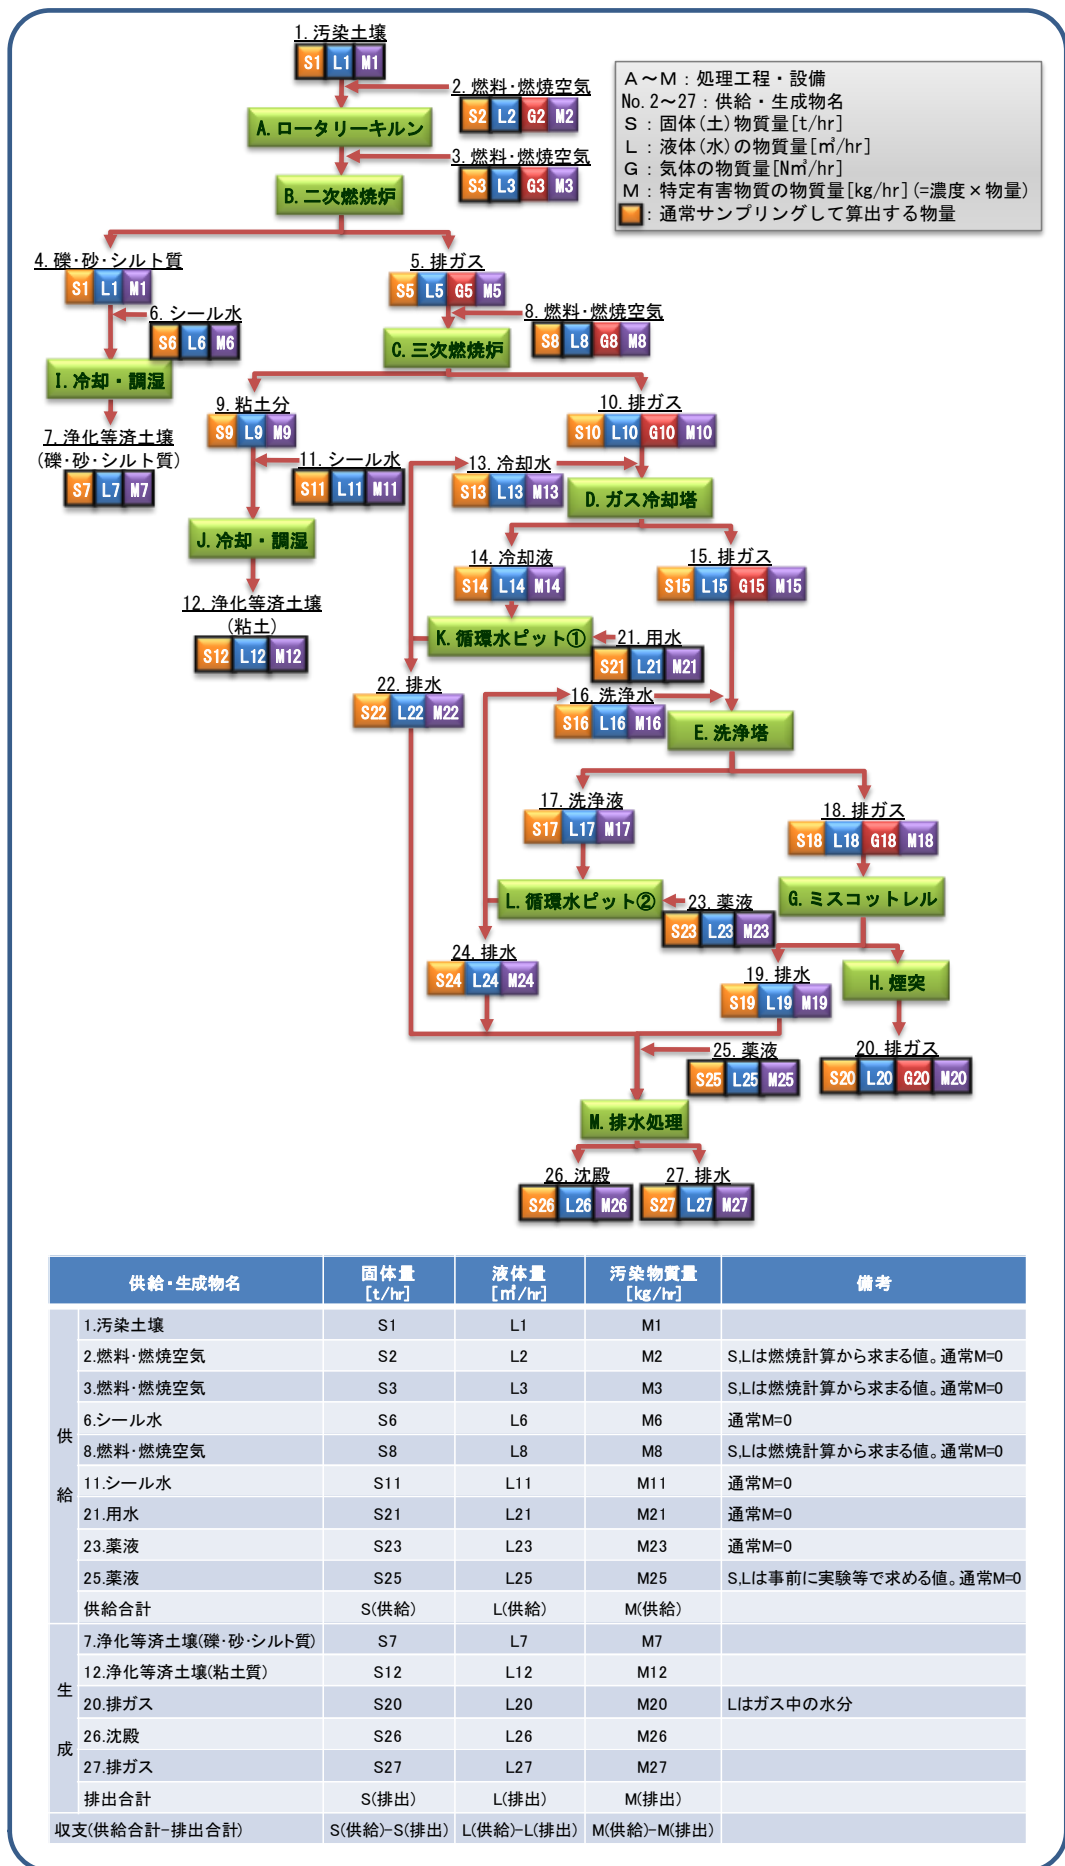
1. 汚染土壌
S1 L1 M1

2. 燃料・燃焼空気
S2 L2 G2 M2

A. ロータリーキルン

3. 燃料・燃焼空気
S3 L3 G3 M3

B. 二次燃焼炉

A～M：処理工程・設備
No. 2～27：供給・生成物名
S：固体(土)物質量[t/hr]
L：液体(水)の物質量[m³/hr]
G：気体の物質量[Nm³/hr]
M：特定有害物質の物質量[kg/hr](=濃度×物量)
：通常サンプリングして算出する物量

4. 礫・砂・シルト質
S1 L1 M1

5. 排ガス
S5 L5 G5 M5

6. シール水
S6 L6 M6

8. 燃料・燃焼空気
S8 L8 G8 M8

C. 三次燃焼炉

I. 冷却・調湿

9. 粘土分
S9 L9 M9

10. 排ガス
S10 L10 G10 M10

7. 浄化等済土壌
(礫・砂・シルト質)
S7 L7 M7

11. シール水
S11 L11 M11

13. 冷却水
S13 L13 M13

D. ガス冷却塔

J. 冷却・調湿

14. 冷却液
S14 L14 M14

15. 排ガス
S15 L15 G15 M15

12. 浄化等済土壌
(粘土)
S12 L12 M12

K. 循環水ピット①

21. 用水
S21 L21 M21

22. 排水
S22 L22 M22

16. 洗浄水
S16 L16 M16

E. 洗浄塔

17. 洗浄液
S17 L17 M17

18. 排ガス
S18 L18 G18 M18

L. 循環水ピット②

23. 薬液
S23 L23 M23

G. ミスコットレル

24. 排水
S24 L24 M24

19. 排水
S19 L19 M19

H. 煙突

25. 薬液
S25 L25 M25

20. 排ガス
S20 L20 G20 M20

M. 排水処理

26. 沈殿
S26 L26 M26

27. 排水
S27 L27 M27

| | 供給・生成物名 | 固体量 [t/hr] | 液体量 [m³/hr] | 汚染物質量 [kg/hr] | 備考 |
|---|---|---|---|---|---|
| 供給 | 1.汚染土壌 | S1 | L1 | M1 | |
| | 2.燃料・燃焼空気 | S2 | L2 | M2 | S,Lは燃焼計算から求まる値。通常M=0 |
| | 3.燃料・燃焼空気 | S3 | L3 | M3 | S,Lは燃焼計算から求まる値。通常M=0 |
| | 6.シール水 | S6 | L6 | M6 | 通常M=0 |
| | 8.燃料・燃焼空気 | S8 | L8 | M8 | S,Lは燃焼計算から求まる値。通常M=0 |
| | 11.シール水 | S11 | L11 | M11 | 通常M=0 |
| | 21.用水 | S21 | L21 | M21 | 通常M=0 |
| | 23.薬液 | S23 | L23 | M23 | 通常M=0 |
| | 25.薬液 | S25 | L25 | M25 | S,Lは事前に実験等で求める値。通常M=0 |
| | 供給合計 | S(供給) | L(供給) | M(供給) | |
| 生成 | 7.浄化等済土壌(礫・砂・シルト質) | S7 | L7 | M7 | |
| | 12.浄化等済土壌(粘土質) | S12 | L12 | M12 | |
| | 20.排ガス | S20 | L20 | M20 | Lはガス中の水分 |
| | 26.沈殿 | S26 | L26 | M26 | |
| | 27.排ガス | S27 | L27 | M27 | |
| | 排出合計 | S(排出) | L(排出) | M(排出) | |
| 収支(供給合計-排出合計) | | S(供給)-S(排出) | L(供給)-L(排出) | M(供給)-M(排出) | |